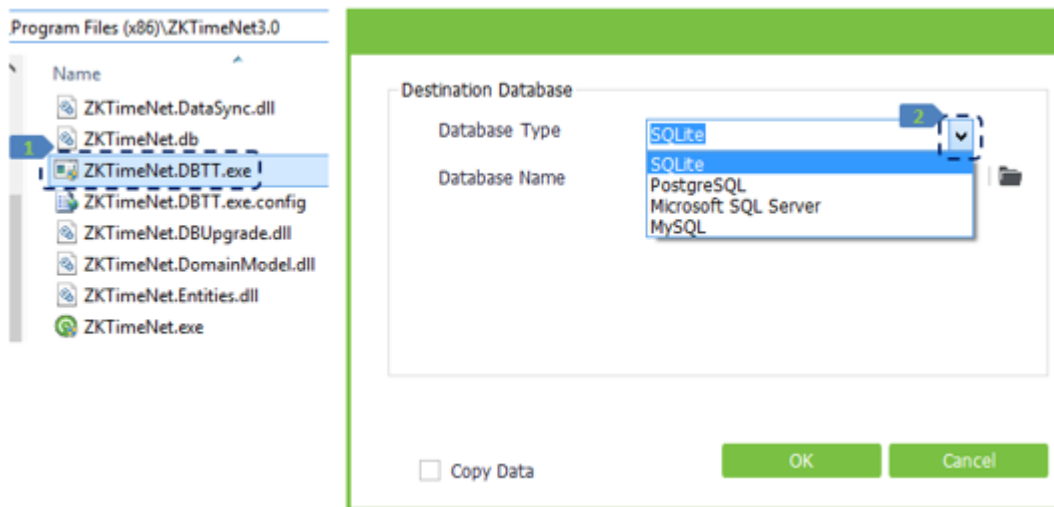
Program Files (x86)\ZKTimeNet3.0

Name

ZKTimeNet.DataSync.dll

ZKTimeNet.db

1

ZKTimeNet.DBTT.exe

ZKTimeNet.DBTT.exe.config

ZKTimeNet.DBUpgrade.dll

ZKTimeNet.DomainModel.dll

ZKTimeNet.Entities.dll

ZKTimeNet.exe

Destination Database

Database Type

2

SQLite

SQLite
PostgreSQL
Microsoft SQL Server
MySQL

Database Name

Copy Data

OK

Cancel